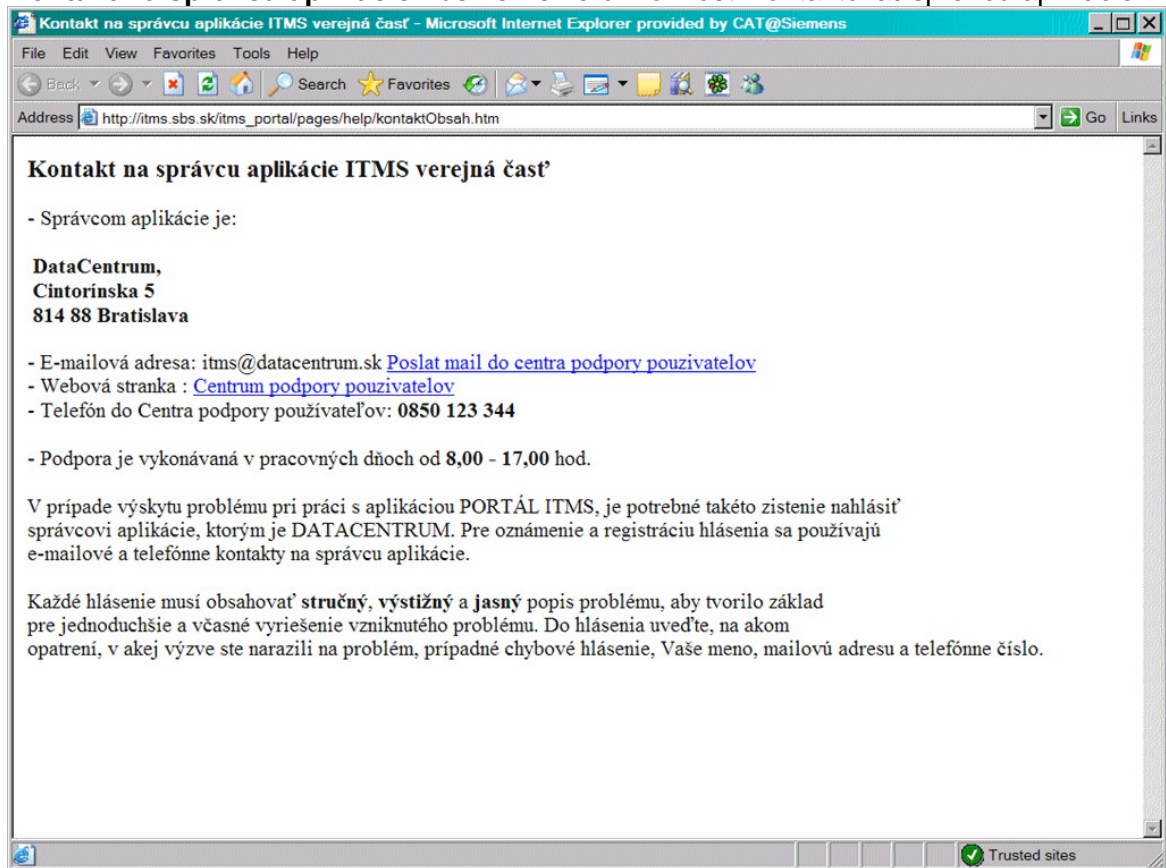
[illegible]

Kontakt na správcu aplikácie ITMS verejná časť - Microsoft Internet Explorer provided by CAT@Siemens

File Edit View Favorites Tools Help

Back Search Favorites

Address http://itms.sbs.sk/itms_portal/pages/help/kontaktObsah.htm Go Links

**Kontakt na správcu aplikácie ITMS verejná časť**

- Správcom aplikácie je:

**DataCentrum,**
**Cintorínska 5**
**814 88 Bratislava**

- E-mailová adresa: itms@datacentrum.sk Poslat mail do centra podpory pouzivatelov
- Webová stranka : Centrum podpory pouzivatelov
- Telefón do Centra podpory používateľov: **0850 123 344**

- Podpora je vykonávaná v pracovných dňoch od **8,00** - **17,00** hod.

V prípade výskytu problému pri práci s aplikáciou PORTÁL ITMS, je potrebné takéto zistenie nahlásiť správcovi aplikácie, ktorým je DATACENTRUM. Pre oznámenie a registráciu hlásenia sa používajú e-mailové a telefónne kontakty na správcu aplikácie.

Každé hlásenie musí obsahovať **stručný**, **výstižný** a **jasný** popis problému, aby tvorilo základ pre jednoduchšie a včasné vyriešenie vzniknutého problému. Do hlásenia uveďte, na akom opatrení, v akej výzve ste narazili na problém, prípadné chybové hlásenie, Vaše meno, mailovú adresu a telefónne číslo.

Trusted sites